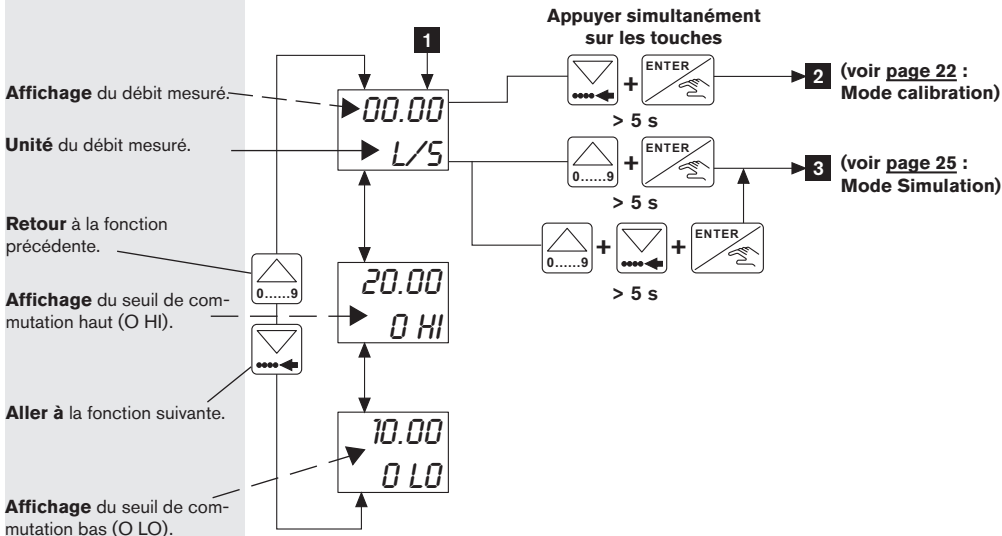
Appuyer simultanément sur les touches

1

Affichage du débit mesuré.

Unité du débit mesuré.

Retour à la fonction précédente.

Affichage du seuil de commutation haut (O HI).

Aller à la fonction suivante.

Affichage du seuil de commutation bas (O LO).

00.00
L/S

20.00
O HI

10.00
O LO

0......9

+ ENTER

> 5 s

2 (voir page 22 : Mode calibration)

0......9 + ENTER

> 5 s

3 (voir page 25 : Mode Simulation)

0......9 + + ENTER

> 5 s